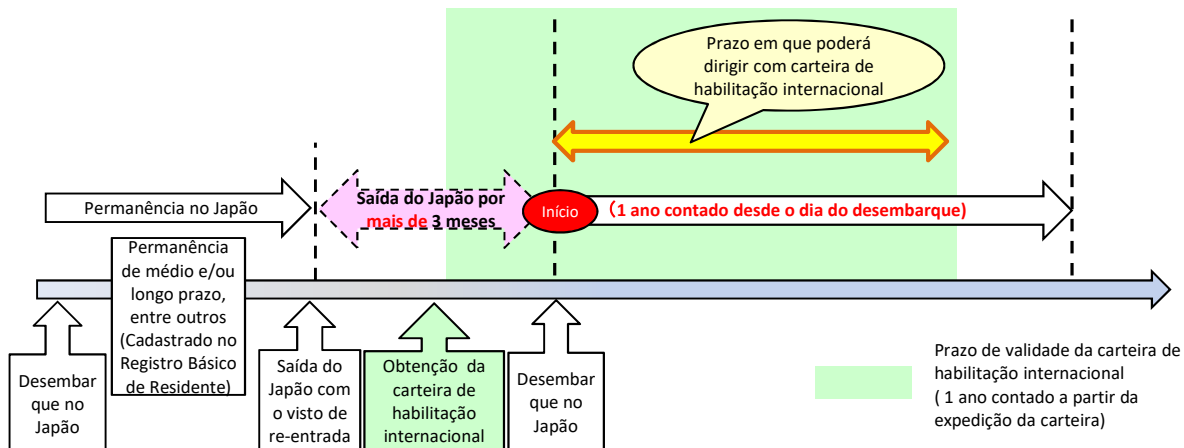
Prazo em que poderá dirigir com carteira de habilitação internacional

Permanência no Japão

Saída do Japão por mais de 3 meses

Início

（1 ano contado desde o dia do desembarque)

Permanência de médio e/ou longo prazo, entre outros (Cadastrado no Registro Básico de Residente)

Desembarque no Japão

Saída do Japão com o visto de re-entrada

Obtenção da carteira de habilitação internacional

Desembarque no Japão

Prazo de validade da carteira de habilitação internacional ( 1 ano contado a partir da expedição da carteira)